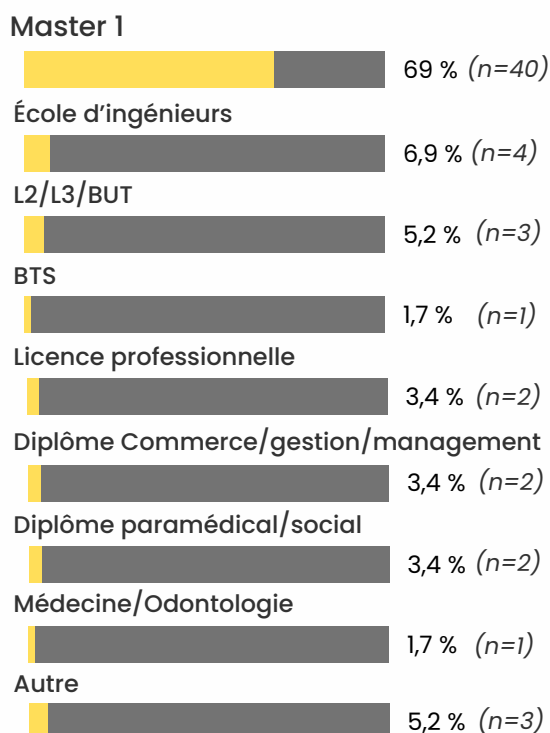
Master 1
69 % (n=40)
École d’ingénieurs
6,9 % (n=4)
L2/L3/BUT
5,2 % (n=3)
BTS
1,7 % (n=1)
Licence professionnelle
3,4 % (n=2)
Diplôme Commerce/gestion/management
3,4 % (n=2)
Diplôme paramédical/social
3,4 % (n=2)
Médecine/Odontologie
1,7 % (n=1)
Autre
5,2 % (n=3)